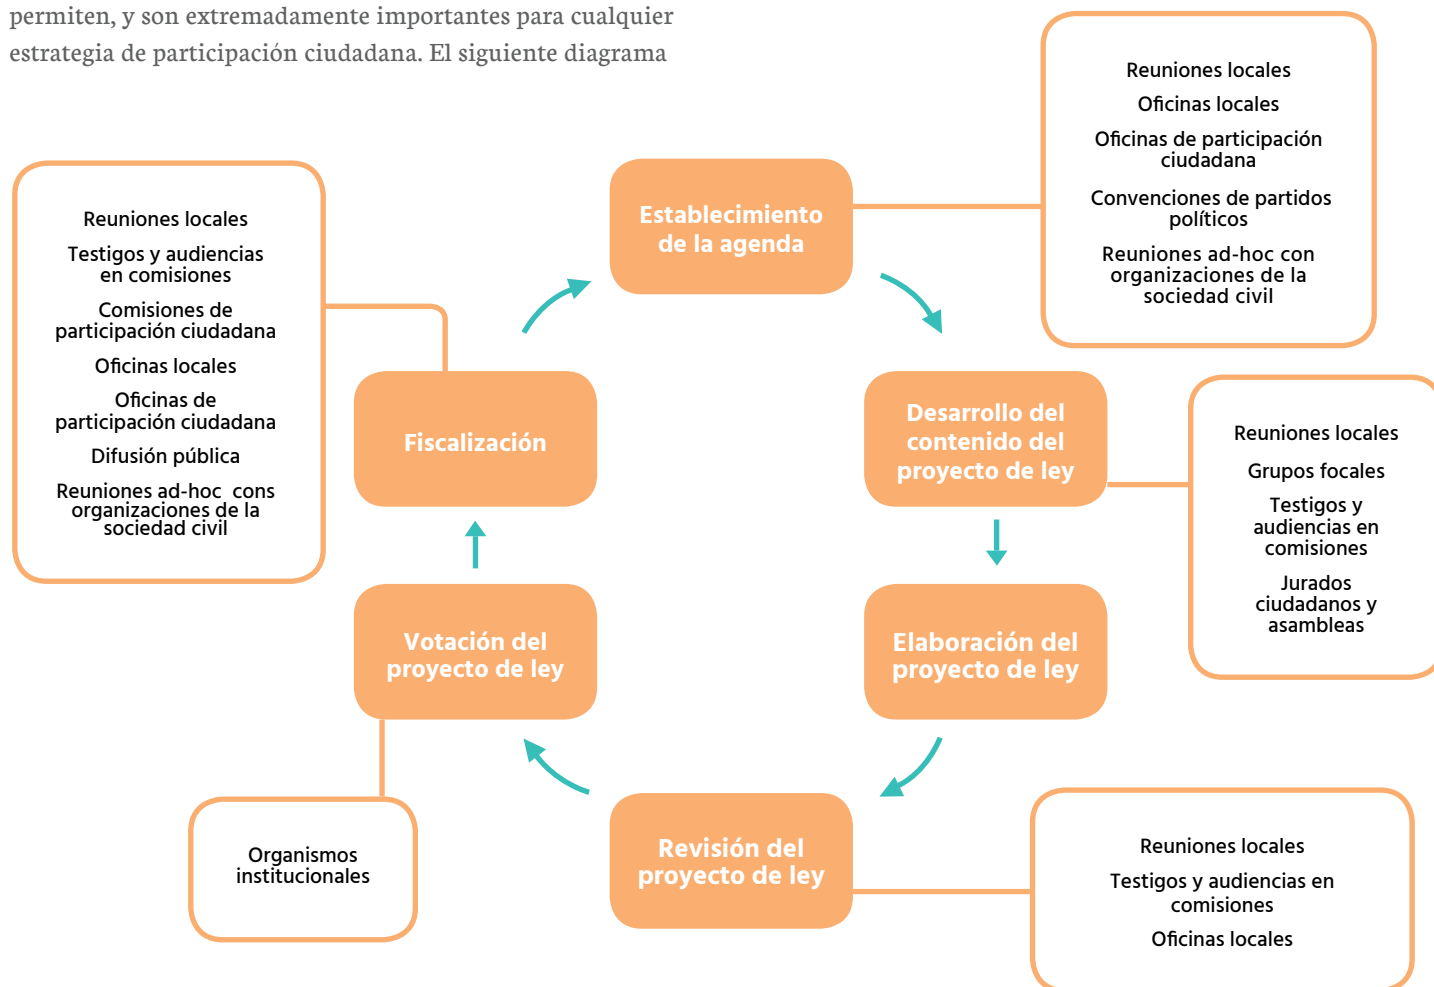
permiten, y son extremadamente importantes para cualquier estrategia de participación ciudadana. El siguiente diagrama

Establecimiento de la agenda

Reuniones locales
Oficinas locales
Oficinas de participación ciudadana
Convenciones de partidos políticos
Reuniones ad-hoc con organizaciones de la sociedad civil

Desarrollo del contenido del proyecto de ley

Reuniones locales
Grupos focales
Testigos y audiencias en comisiones
Jurados ciudadanos y asambleas

Elaboración del proyecto de ley

Revisión del proyecto de ley

Reuniones locales
Testigos y audiencias en comisiones
Oficinas locales

Votación del proyecto de ley

Organismos institucionales

Fiscalización

Reuniones locales
Testigos y audiencias en comisiones
Comisiones de participación ciudadana
Oficinas locales
Oficinas de participación ciudadana
Difusión pública
Reuniones ad-hoc cons organizaciones de la sociedad civil